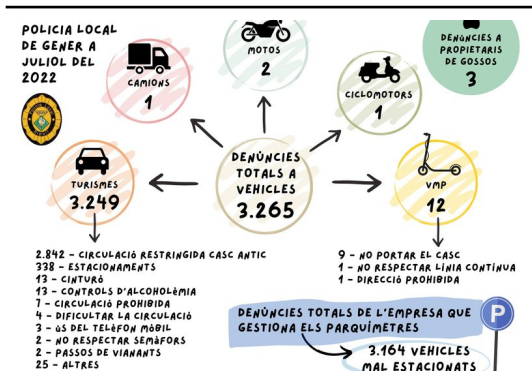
POLICIA LOCAL DE GENER A JULIOL DEL 2022

MOTOS
2

DENÚNCIES A PROPIETARIS DE GOSSOS
3

CAMIONS
1

CICLOMOTORS
1

TURISMES
3.249

DENÚNCIES TOTALS A VEHICLES
3.265

VMP
12

2.842 - CIRCULACIÓ RESTRINGIDA CASC ANTIC
338 - ESTACIONAMENTS
13 - CINTURÓ
13 - CONTROLS D'ALCOHOLÈMIA
7 - CIRCULACIÓ PROHIBIDA
4 - DIFICULTAR LA CIRCULACIÓ
3 - ÚS DEL TELÈFON MÒBIL
2 - NO RESPECTAR SEMÀFORS
2 - PASSOS DE VIANANTS
25 - ALTRES

9 - NO PORTAR EL CASC
1 - NO RESPECTAR LÍNIA CONTÍNUA
1 - DIRECCIÓ PROHIBIDA

DENÚNCIES TOTALS DE L'EMPRESA QUE GESTIONA ELS PARQUÍMETRES

3.164 VEHICLES MAL ESTACIONATS

P